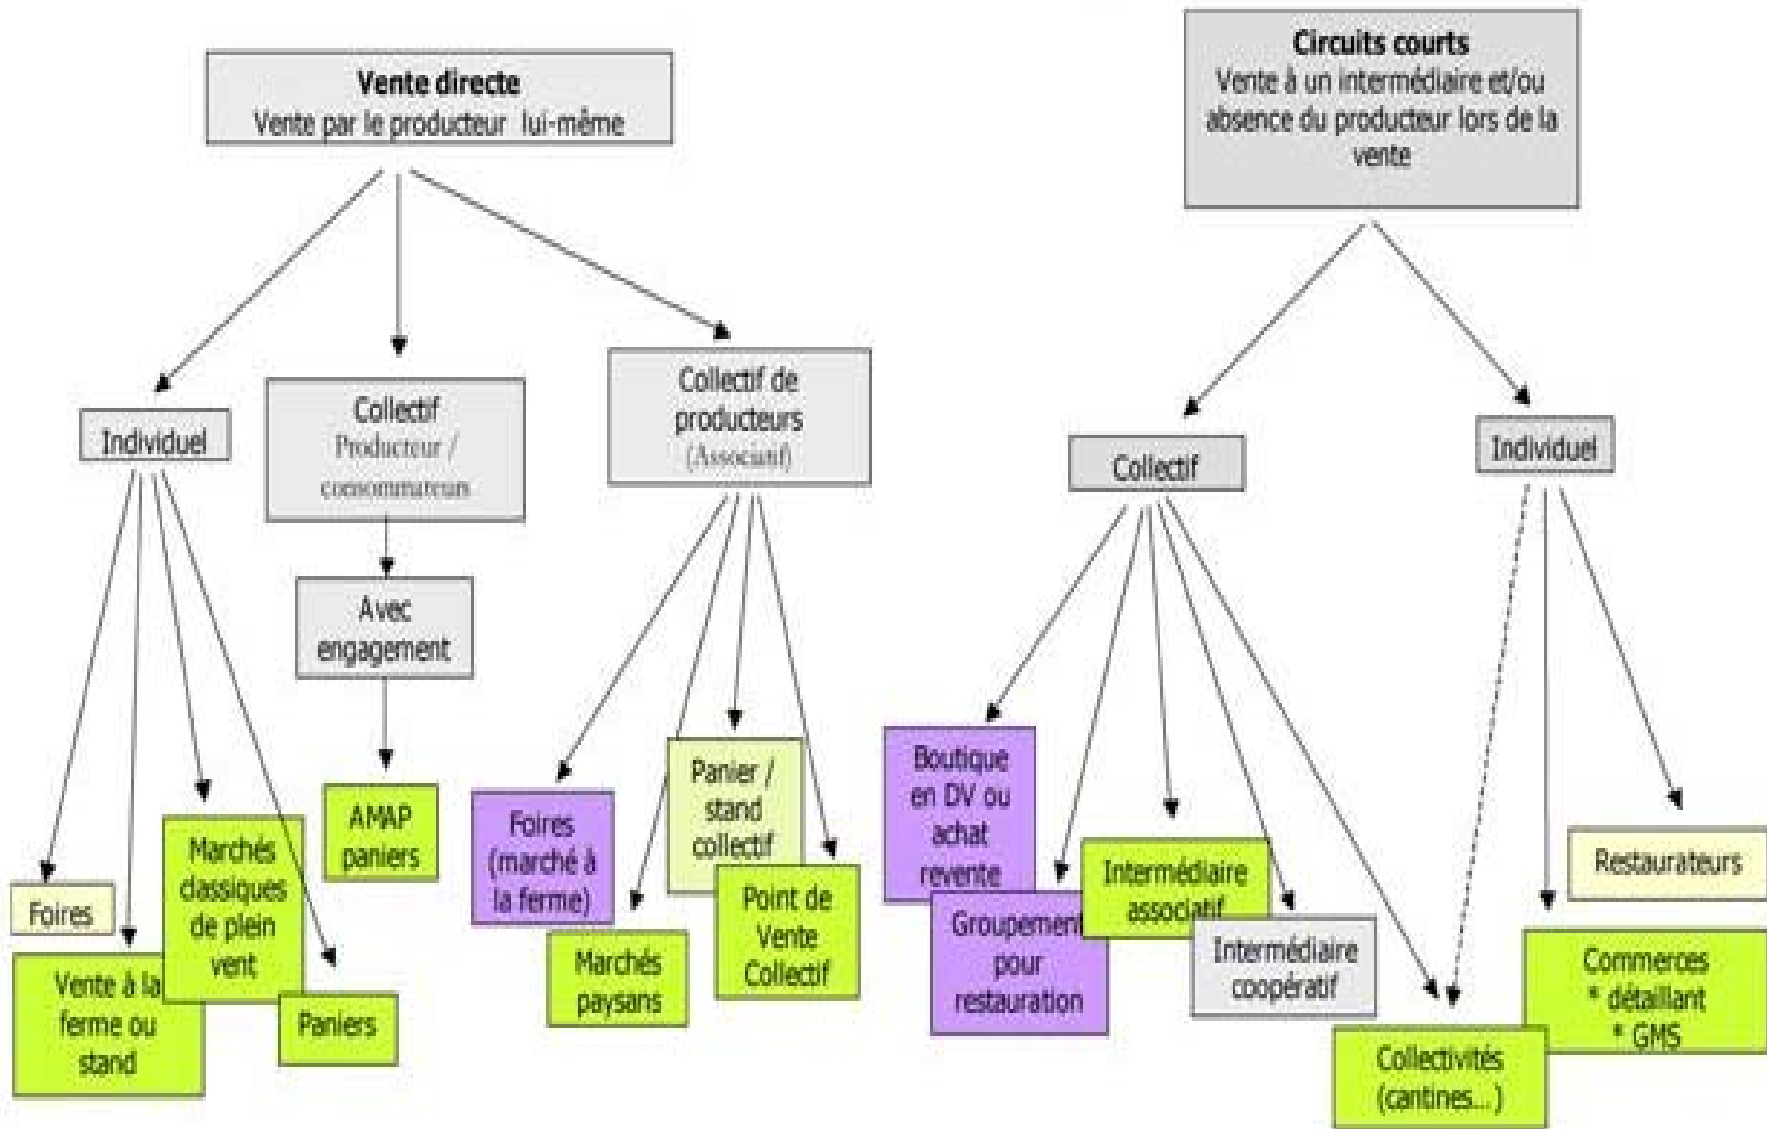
Vente directe
Vente par le producteur lui-même

Individuel

Foires

Vente à la ferme ou stand

Marchés classiques de plein vent

Paniers

Collectif
Producteur / consommateurs

Avec engagement

AMAP paniers

Collectif de producteurs
(Associatif)

Foires (marché à la ferme)

Marchés paysans

Panier / stand collectif

Point de Vente Collectif

Circuits courts
Vente à un intermédiaire et/ou absence du producteur lors de la vente

Collectif

Boutique en DV ou achat revente

Groupement pour restauration

Intermédiaire associatif

Intermédiaire coopératif

Collectivités (cantines...)

Individuel

Restaurateurs

Commerces
* détaillant
* GMS